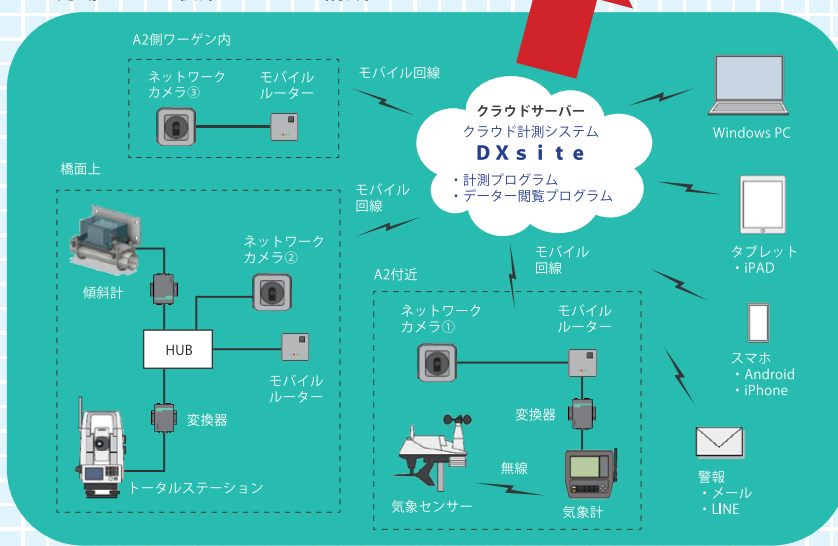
A2側ワーゲン内

ネットワークカメラ③

モバイルルーター

モバイル回線

クラウドサーバー
クラウド計測システム
DXsite
・計測プログラム
・データー閲覧プログラム

Windows PC

橋面上

モバイル回線

傾斜計

ネットワークカメラ②

HUB

モバイルルーター

変換器

トータルステーション

モバイル回線

A2付近

ネットワークカメラ①

モバイルルーター

変換器

無線

気象センサー

気象計

タブレット
・iPAD

スマホ
・Android
・iPhone

警報
・メール
・LINE